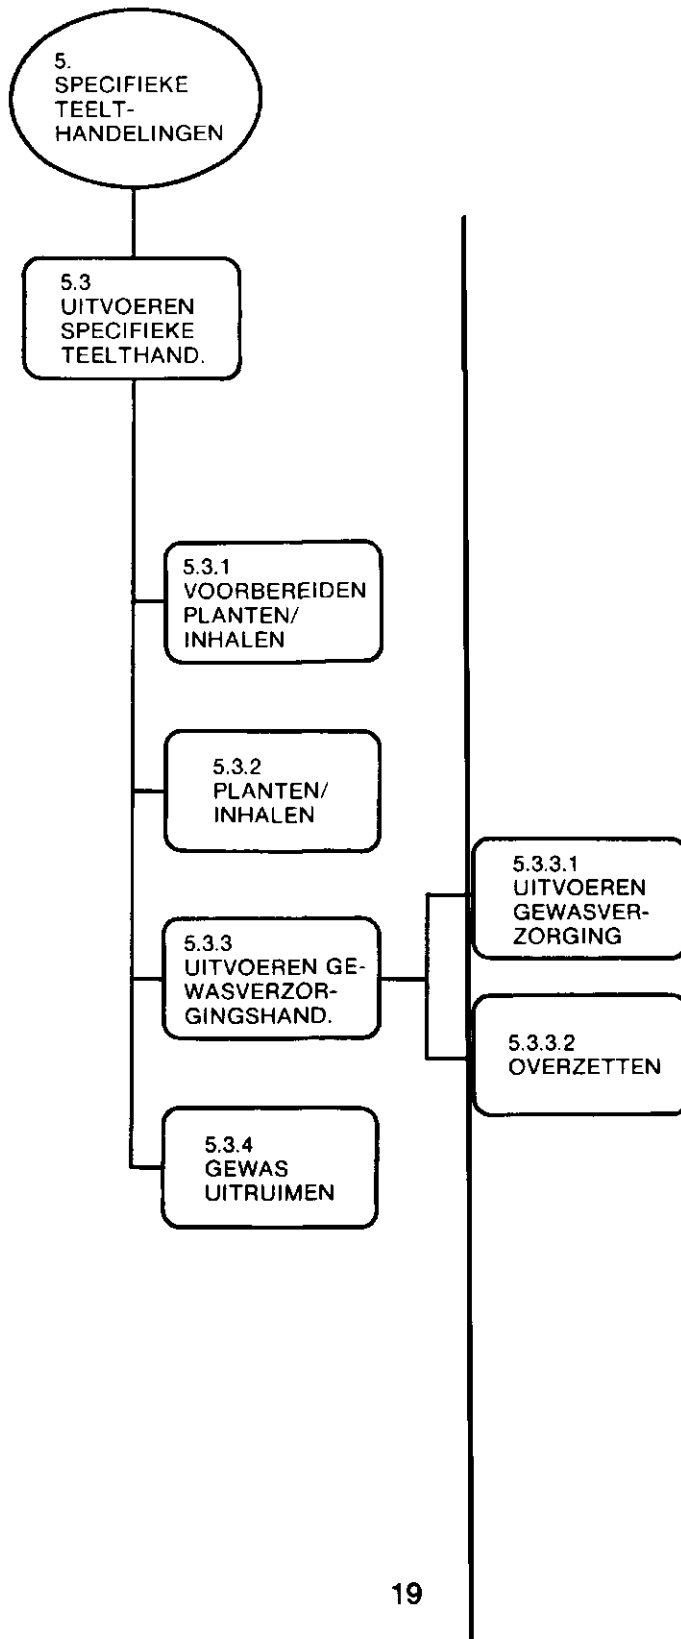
5.
SPECIFIEKE
TEELTHANDELINGEN

5.3
UITVOEREN
SPECIFIEKE
TEELTHAND.

5.3.1
VOORBEREIDEN
PLANTEN/
INHALEN

5.3.2
PLANTEN/
INHALEN

5.3.3
UITVOEREN GEWASVERZORGINGSHAND.

5.3.3.1
UITVOEREN
GEWASVERZORGING

5.3.3.2
OVERZETTEN

5.3.4
GEWAS
UITRUIMEN

19